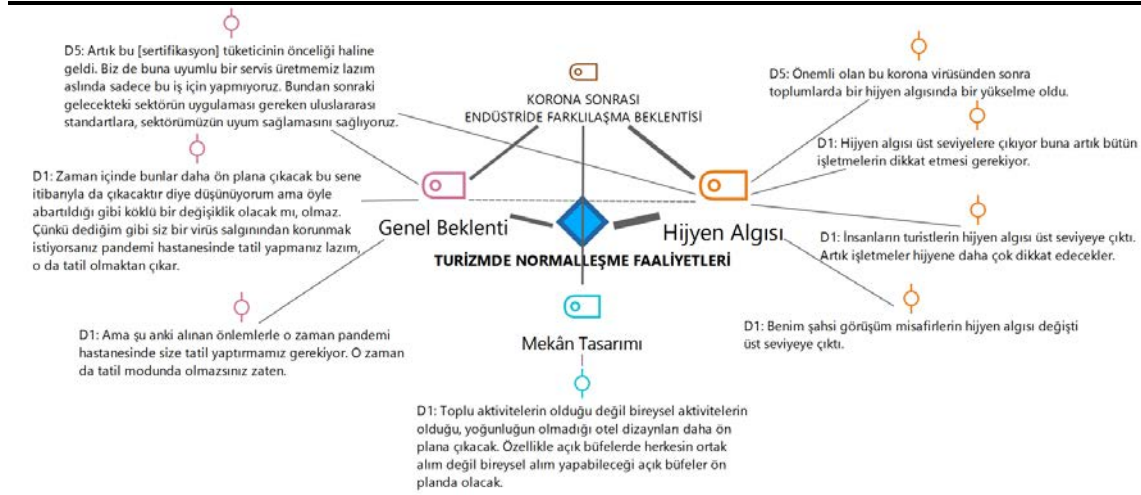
D5: Artık bu [sertifikasyon] tüketicinin önceliği haline geldi. Biz de buna uyumlu bir servis üretmemiz lazım aslında sadece bu iş için yapmıyoruz. Bundan sonraki gelecekteki sektörün uygulaması gereken uluslararası standartlara, sektörümüzün uyum sağlamasını sağlıyoruz.

KORONA SONRASI ENDÜSTRİDE FARKLILAŞMA BEKLENTİSİ

D5: Önemli olan bu korona virüsünden sonra toplumlarda bir hijyen algısında bir yükselme oldu.

D1: Hijyen algısı üst seviyelere çıkıyor buna artık bütün işletmelerin dikkat etmesi gerekiyor.

D1: Zaman içinde bunlar daha ön plana çıkacak bu sene itibanyla da çıkacaktır diye düşünüyorum ama öyle abartıldığı gibi köklü bir değişiklik olacak mı, olmaz. Çünkü dediğim gibi siz bir virüs salgınından korunmak istiyorsanız pandemi hastanesinde tatil yapmanız lazım, o da tatil olmaktan çıkar.

Genel Beklenti

Hijyen Algısı

TURİZMDE NORMALLEŞME FAALİYETLERİ

D1: İnsanların turistlerin hijyen algısı üst seviyeye çıktı. Artık işletmeler hijyene daha çok dikkat edecekler.

D1: Ama şu anki alınan önlemlerle o zaman pandemi hastanesinde size tatil yaptırmamız gerekiyor. O zaman da tatil modunda olmazsınız zaten.

Mekân Tasarımı

D1: Benim şahsi görüşüm misafirlerin hijyen algısı değişti üst seviyeye çıktı.

D1: Toplu aktivitelerin olduğu değil bireysel aktivitelerin olduğu, yoğunluğun olmadığı otel dizaynları daha ön plana çıkacak. Özellikle açık büfelerde herkesin ortak alım değil bireysel alım yapabileceği açık büfeler ön planda olacak.